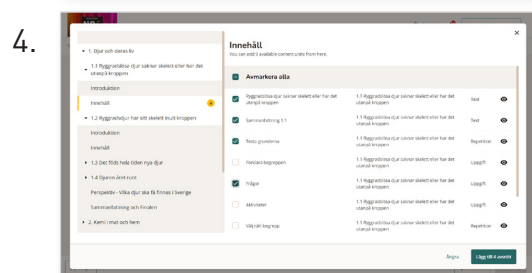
4.

1. Djur och deras liv
1.1 Ryggradslösa djur saknar skelett eller har det utanpå kroppen
Introduktion
Innehåll
1.2 Ryggradsdjur har sitt skelett inuti kroppen
Introduktion
Innehåll
1.3 Det föds hela tiden nya djur
1.4 Djuren året runt
Perspektiv - Vilka djur ska få finnas i Sverige
Sammanfattning och Finalen
2. Kemi i mat och hem

Innehåll
You can add 5 available content units from here.

Avmarkera alla

| | | | |
|---|---|---|---|
| Ryggradslösa djur saknar skelett eller har det utanpå kroppen | 1.1 Ryggradslösa djur saknar skelett eller har det utanpå kroppen | Text | |
| Sammanfattning 1.1 | 1.1 Ryggradslösa djur saknar skelett eller har det utanpå kroppen | Text | |
| Testa grunderna | 1.1 Ryggradslösa djur saknar skelett eller har det utanpå kroppen | Repetition | |
| Förklara begreppen | 1.1 Ryggradslösa djur saknar skelett eller har det utanpå kroppen | Uppgift | |
| Frågor | 1.1 Ryggradslösa djur saknar skelett eller har det utanpå kroppen | Uppgift | |
| Aktiviteter | 1.1 Ryggradslösa djur saknar skelett eller har det utanpå kroppen | Uppgift | |
| Välj rätt begrepp | 1.1 Ryggradslösa djur saknar skelett eller har det utanpå kroppen | Repetition | |

Ångra
Lägg till 4 avsnitt